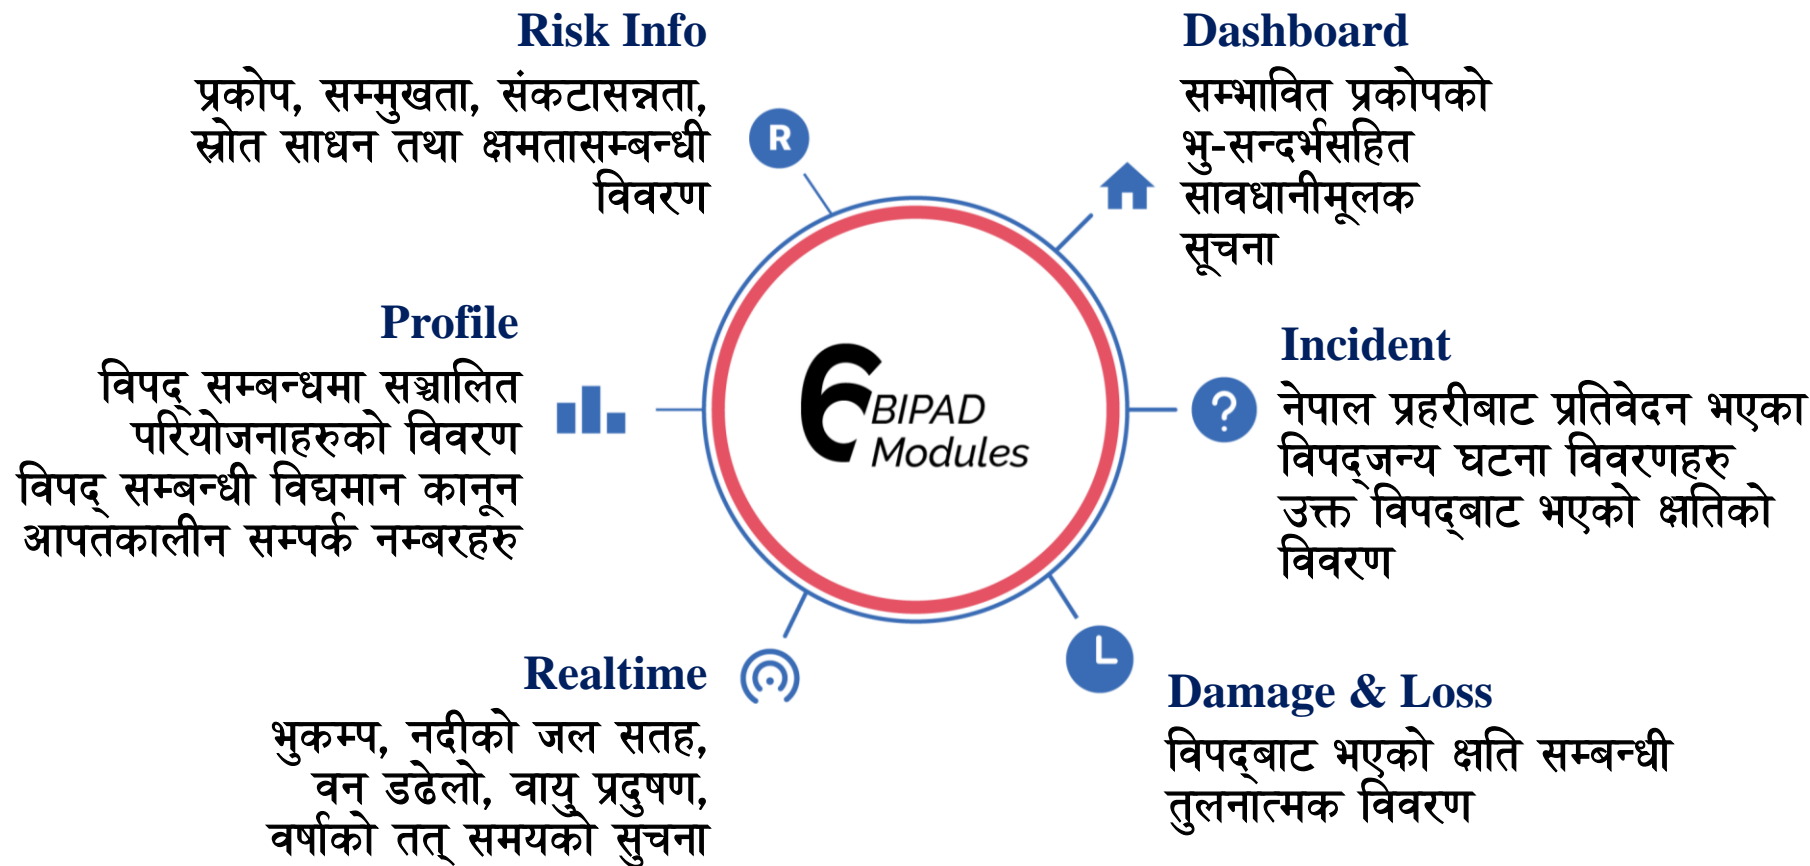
Risk Info
प्रकोप, सम्मुखता, संकटासन्नता, स्रोत साधन तथा क्षमतासम्बन्धी विवरण

R

Dashboard
सम्भावित प्रकोपको भु-सन्दर्भसहित सावधानीमूलक सूचना

Profile
विपद् सम्बन्धमा सञ्चालित परियोजनाहरुको विवरण
विपद् सम्बन्धी विद्यमान कानून
आपतकालीन सम्पर्क नम्बरहरु

BIPAD Modules

Incident
नेपाल प्रहरीबाट प्रतिवेदन भएका विपद्जन्य घटना विवरणहरु
उक्त विपद्बाट भएको क्षतिको विवरण

Realtime
भुकम्प, नदीको जल सतह, वन डढेलो, वायु प्रदुषण, वर्षाको तत् समयको सुचना

Damage & Loss
विपद्बाट भएको क्षति सम्बन्धी तुलनात्मक विवरण